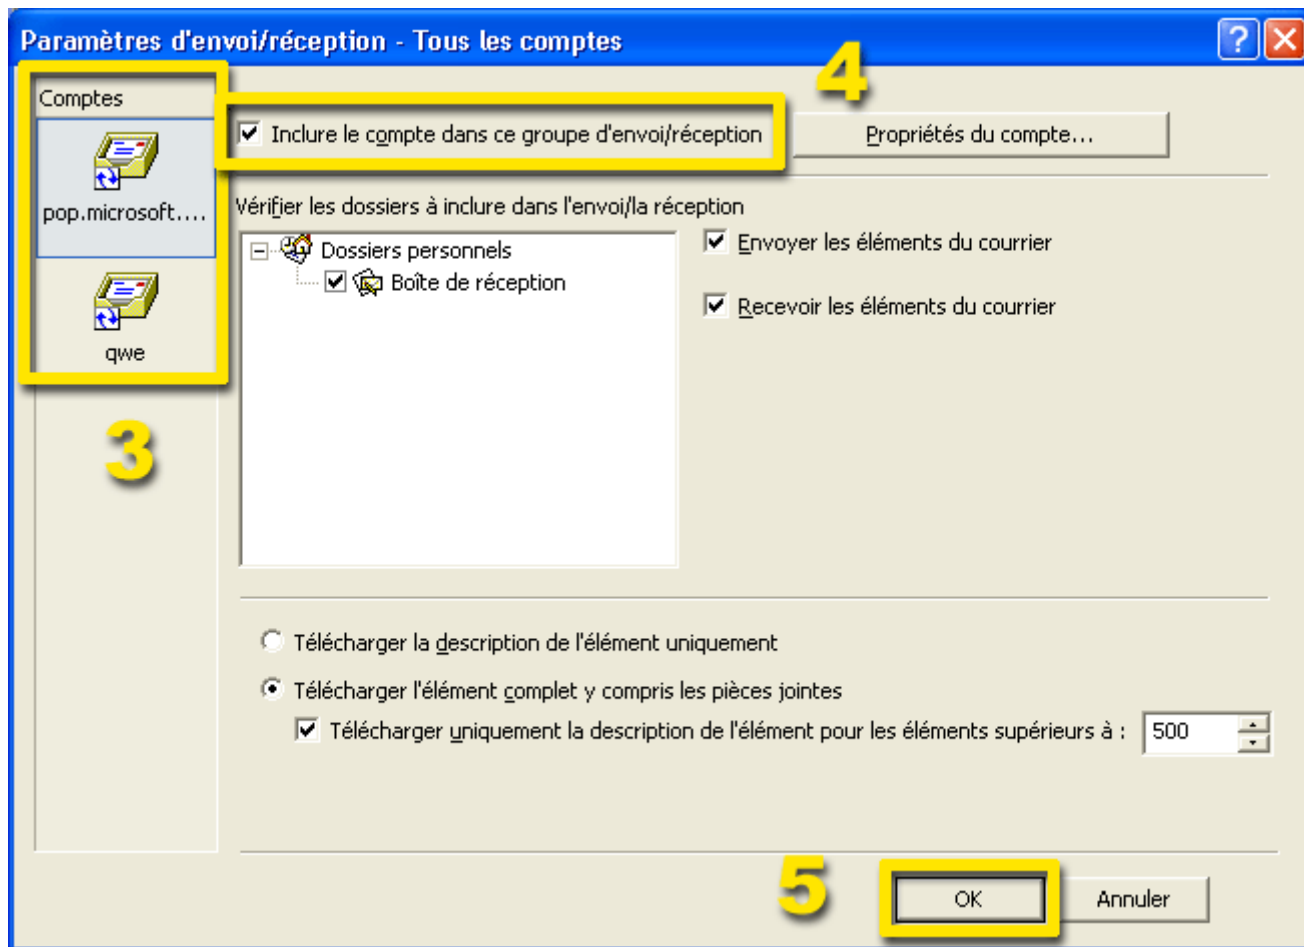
Paramètres d'envoi/réception - Tous les comptes

?

Comptes

pop.microsoft....

qwe

3

4

Inclure le compte dans ce groupe d'envoi/réception

Propriétés du compte...

Vérifier les dossiers à inclure dans l'envoi/la réception

Dossiers personnels

Boîte de réception

Envoyer les éléments du courrier

Recevoir les éléments du courrier

Télécharger la description de l'élément uniquement

Télécharger l'élément complet y compris les pièces jointes

Télécharger uniquement la description de l'élément pour les éléments supérieurs à :

500

5

OK

Annuler